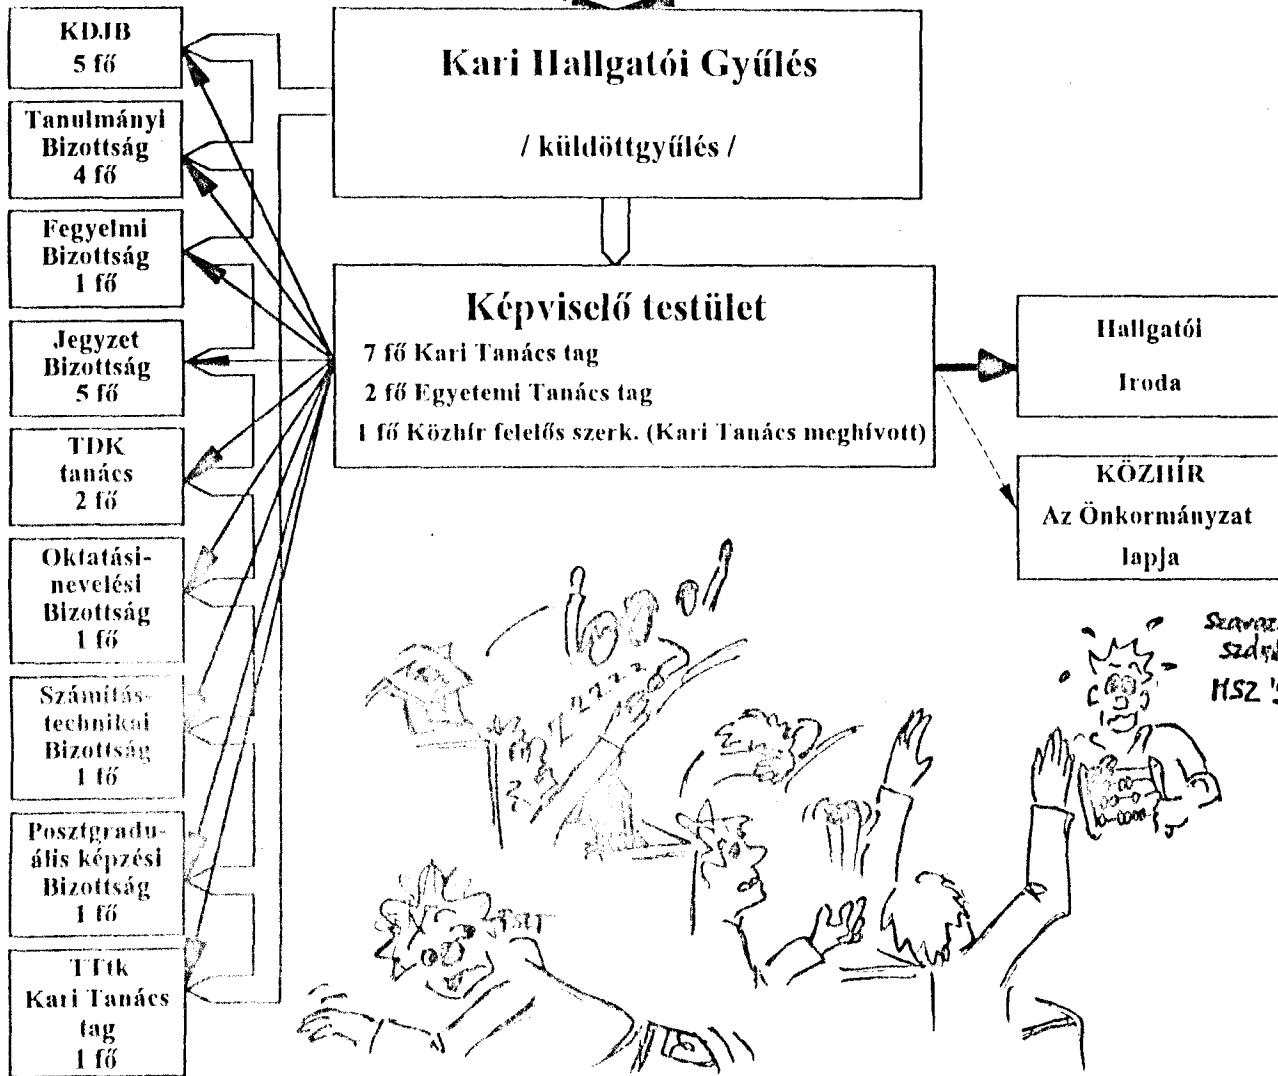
KDJB
5 fő

Tanulmányi
Bizottság
4 fő

Fegyelmi
Bizottság
1 fő

Jegyzet
Bizottság
5 fő

TDK
tanács
2 fő

Oktatási-
nevelési
Bizottság
1 fő

Számítástechnikai
Bizottság
1 fő

Posztgraduális képzési
Bizottság
1 fő

TTtk
Kari Tanács
tag
1 fő

Kari Hallgatói Gyűlés

/ küldöttgyűlés /

Képviselő testület
7 fő Kari Tanács tag
2 fő Egyetemi Tanács tag
1 fő Közhír felelős szerk. (Kari Tanács meghívott)

Hallgatói
Iroda

KÖZHÍR
Az Önkormányzat
lapja

Szavaz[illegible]
szd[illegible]
HSZ '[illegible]